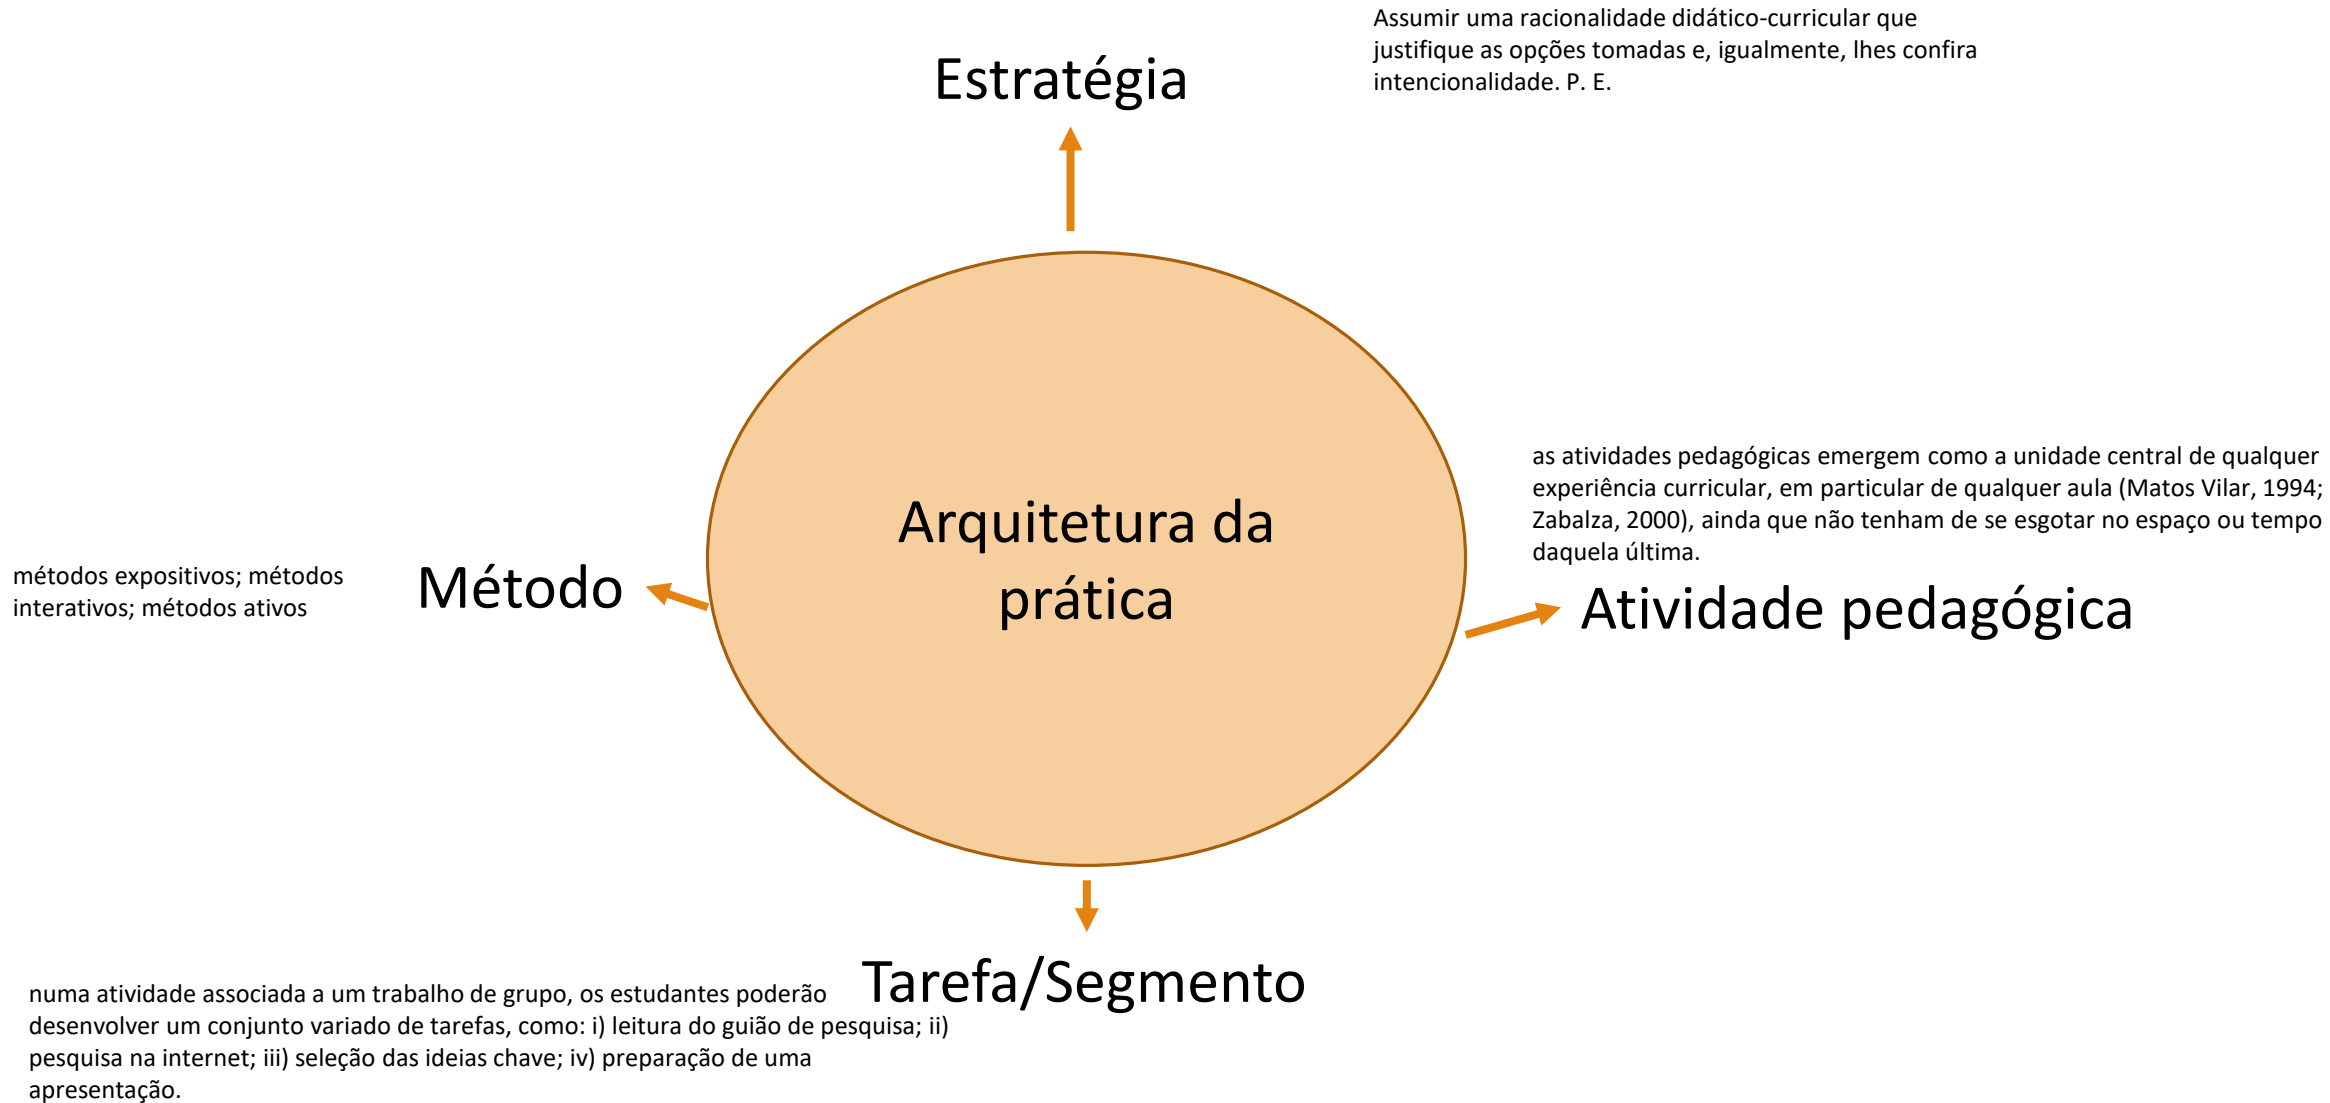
Estratégia

Assumir uma racionalidade didático-curricular que justifique as opções tomadas e, igualmente, lhes confira intencionalidade. P. E.

Arquitetura da prática

métodos expositivos; métodos interativos; métodos ativos

Método

as atividades pedagógicas emergem como a unidade central de qualquer experiência curricular, em particular de qualquer aula (Matos Vilar, 1994; Zabalza, 2000), ainda que não tenham de se esgotar no espaço ou tempo daquela última.

Atividade pedagógica

Tarefa/Segmento

numa atividade associada a um trabalho de grupo, os estudantes poderão desenvolver um conjunto variado de tarefas, como: i) leitura do guião de pesquisa; ii) pesquisa na internet; iii) seleção das ideias chave; iv) preparação de uma apresentação.